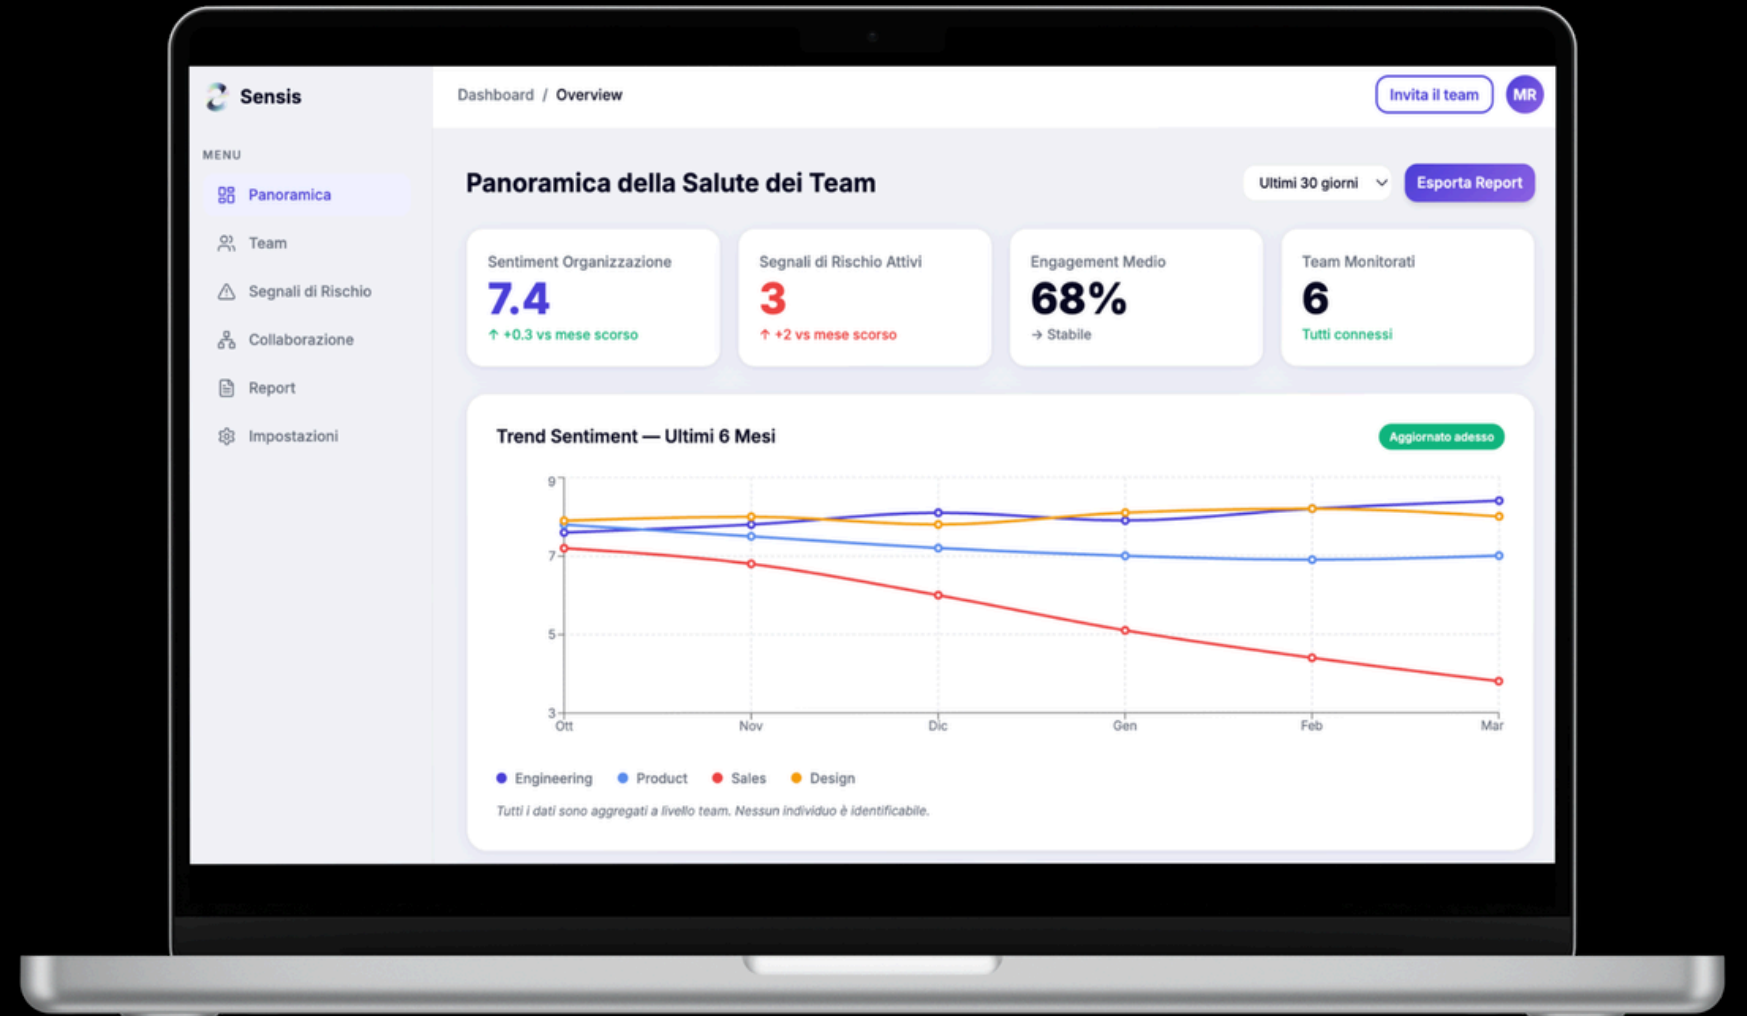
Sensis

MENU

Panoramica

Team

Segnali di Rischio

Collaborazione

Report

Impostazioni

Dashboard / Overview

Invita il team

MR

Panoramica della Salute dei Team

Ultimi 30 giorni

Esporta Report

Sentiment Organizzazione
7.4
↑ +0.3 vs mese scorso

Segnali di Rischio Attivi
3
↑ +2 vs mese scorso

Engagement Medio
68%
→ Stabile

Team Monitorati
6
Tutti connessi

Trend Sentiment — Ultimi 6 Mesi

Aggiornato adesso

9
7
5
3

Ott Nov Dic Gen Feb Mar

Engineering Product Sales Design

Tutti i dati sono aggregati a livello team. Nessun individuo è identificabile.